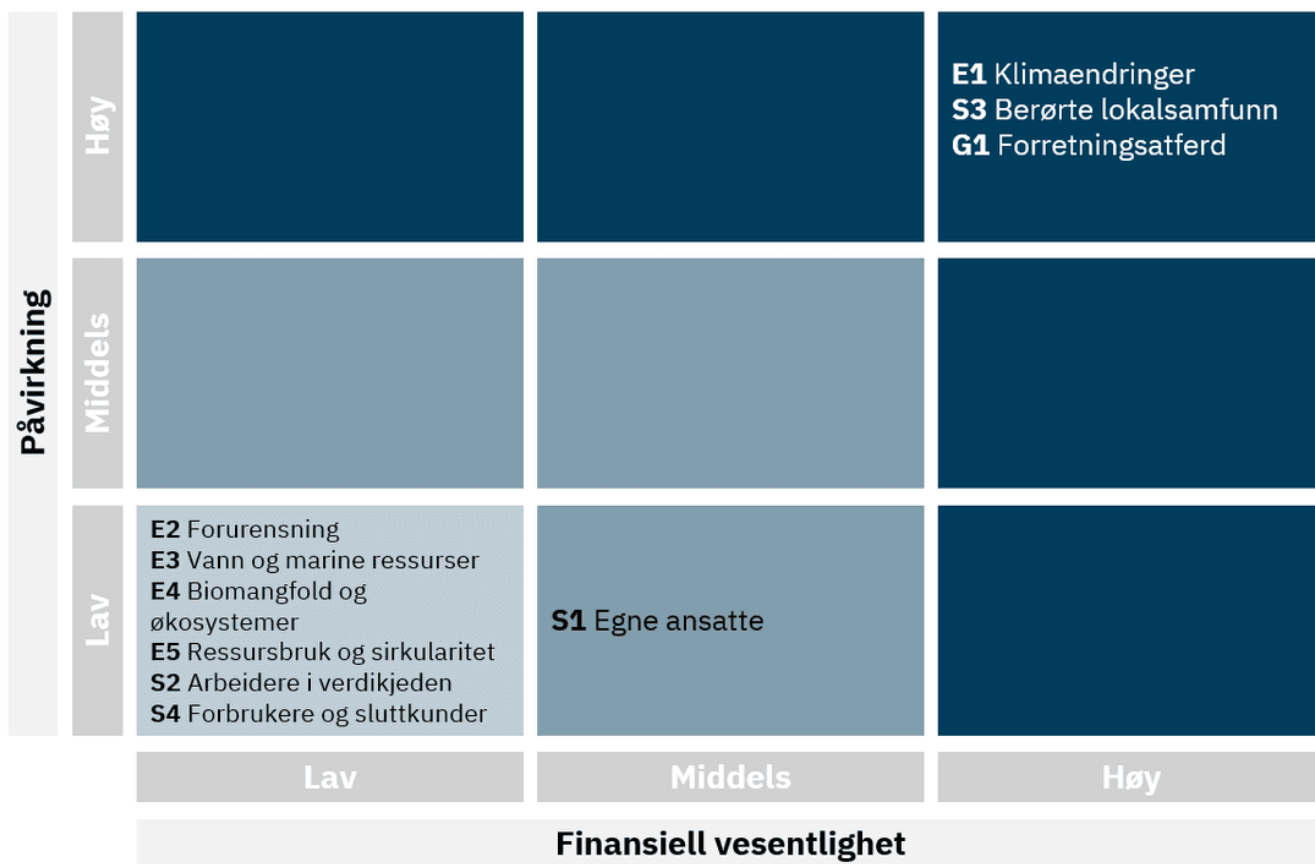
Påvirkning

| | Lav | Middels | Høy |
|---|---|---|---|
| Høy | | | **E1** Klimaendringer<br>**S3** Berørte lokalsamfunn<br>**G1** Forretningsatferd |
| Middels | | | |
| Lav | **E2** Forurensning<br>**E3** Vann og marine ressurser<br>**E4** Biomangfold og økosystemer<br>**E5** Ressursbruk og sirkularitet<br>**S2** Arbeidere i verdikjeden<br>**S4** Forbrukere og sluttkunder | **S1** Egne ansatte | |

Finansiell vesentlighet